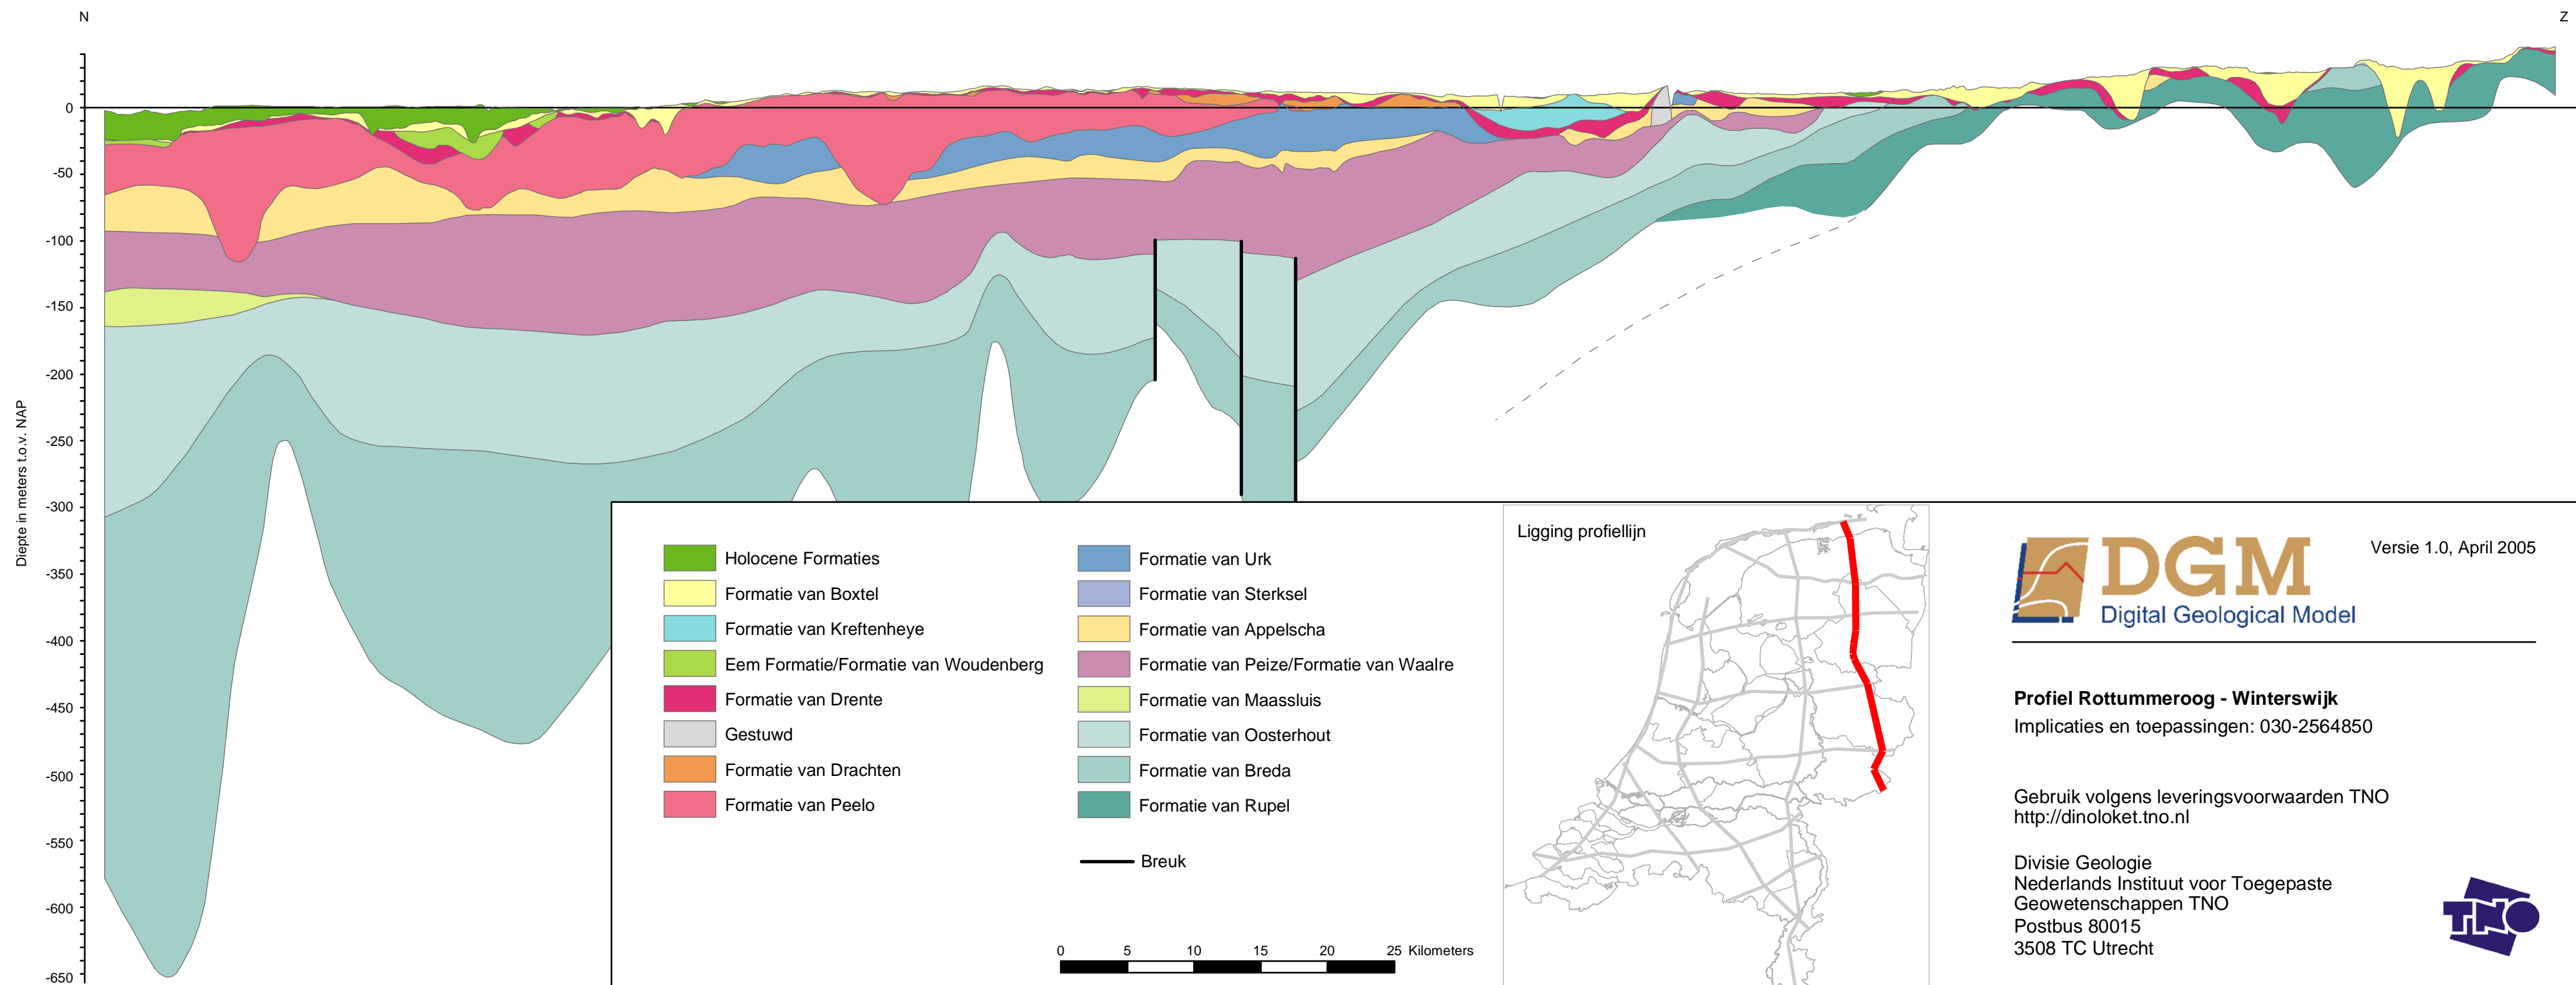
N

Z

0
-50
-100
-150
-200
-250
-300
-350
-400
-450
-500
-550
-600
-650

Diepte in meters t.o.v. NAP

Holocene Formaties
Formatie van Boxtel
Formatie van Kreftenheye
Eem Formatie/Formatie van Woudenberg
Formatie van Drente
Gestuwd
Formatie van Drachten
Formatie van Peelo

Formatie van Urk
Formatie van Sterksel
Formatie van Appelscha
Formatie van Peize/Formatie van Waalre
Formatie van Maassluis
Formatie van Oosterhout
Formatie van Breda
Formatie van Rupel

Breuk

0 5 10 15 20 25 Kilometers

Ligging profiellijn

DGM
Digital Geological Model

Versie 1.0, April 2005

**Profiel Rottummeroog - Winterswijk**
Implicaties en toepassingen: 030-2564850

Gebruik volgens leveringsvoorwaarden TNO
http://dinoloket.tno.nl

Divisie Geologie
Nederlands Instituut voor Toegepaste Geowetenschappen TNO
Postbus 80015
3508 TC Utrecht

TNO